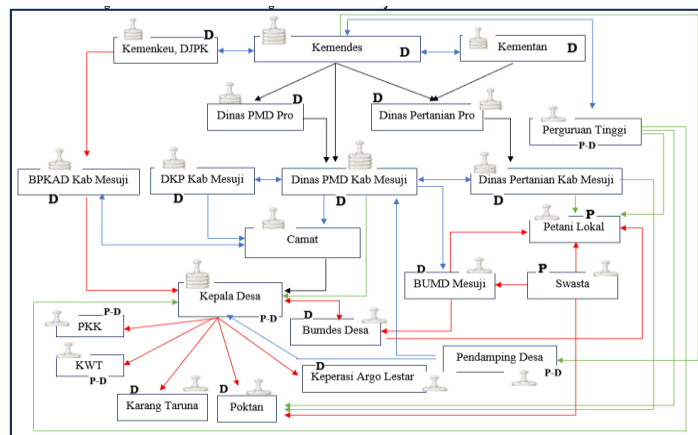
Kemenkeu, DJPK
D
Kemendes
D
Kementan
D
Dinas PMD Pro
D
D
Dinas Pertanian Pro
Perguruan Tinggi
P-D
BPKAD Kab Mesuji
D
DKP Kab Mesuji
D
Dinas PMD Kab Mesuji
D
Dinas Pertanian Kab Mesuji
D
P
Petani Lokal
Camat
D
BUMD Mesuji
P
Swasta
Kepala Desa
P-D
D
Bumdes Desa
P-D
PKK
KWT
P-D
D
Keperasi Argo Lestar
Pendamping Desa
P-D
D
Karang Taruna
D
Poktan